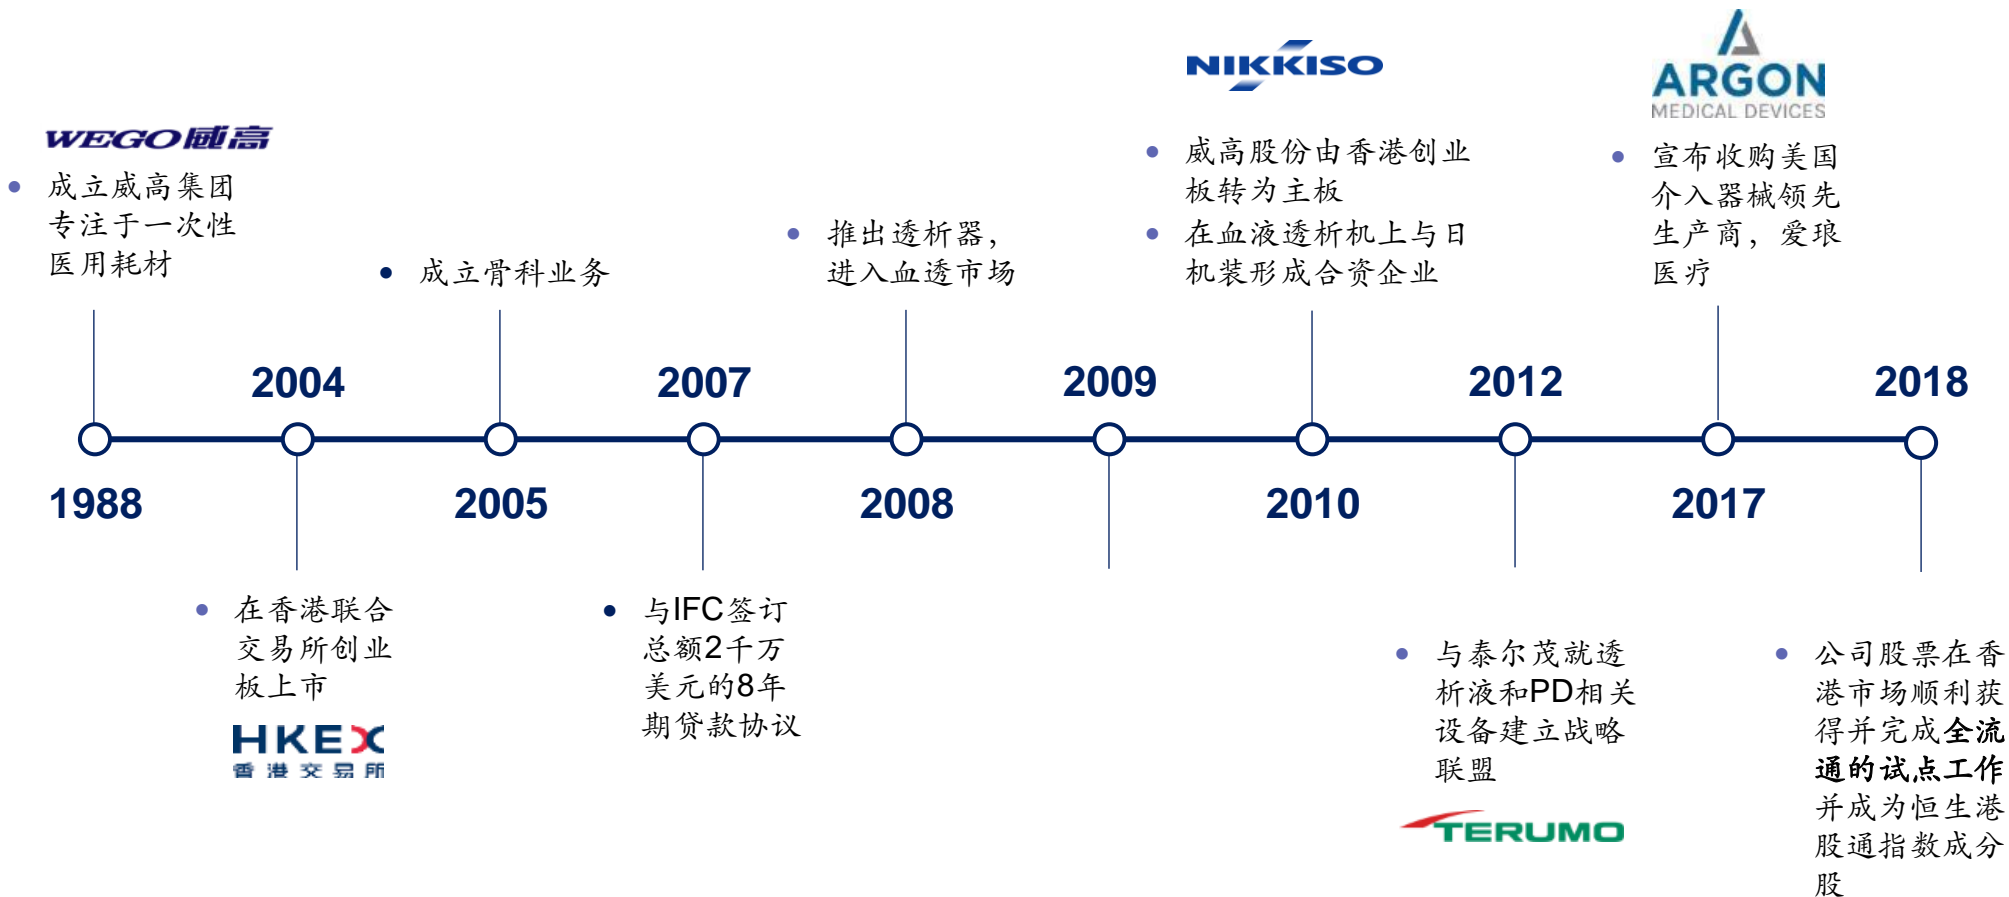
NIKKISO

ARGON
MEDICAL DEVICES

WEGO威高

• 成立威高集团专注于一次性医用耗材

• 成立骨科业务

• 推出透析器，进入血透市场

• 威高股份由香港创业板转为主板
• 在血液透析机上与日机装形成合资企业

• 宣布收购美国介入器械领先生产商，爱琅医疗

2004

2007

2009

2012

2018

1988

2005

2008

2010

2017

• 在香港联合交易所创业板上市

HKEX
香港交易所

• 与IFC签订总额2千万美元的8年期贷款协议

• 与泰尔茂就透析液和PD相关设备建立战略联盟

TERUMO

• 公司股票在香港市场顺利获得并完成**全流通的试点工作**并成为恒生港股通指数成分股